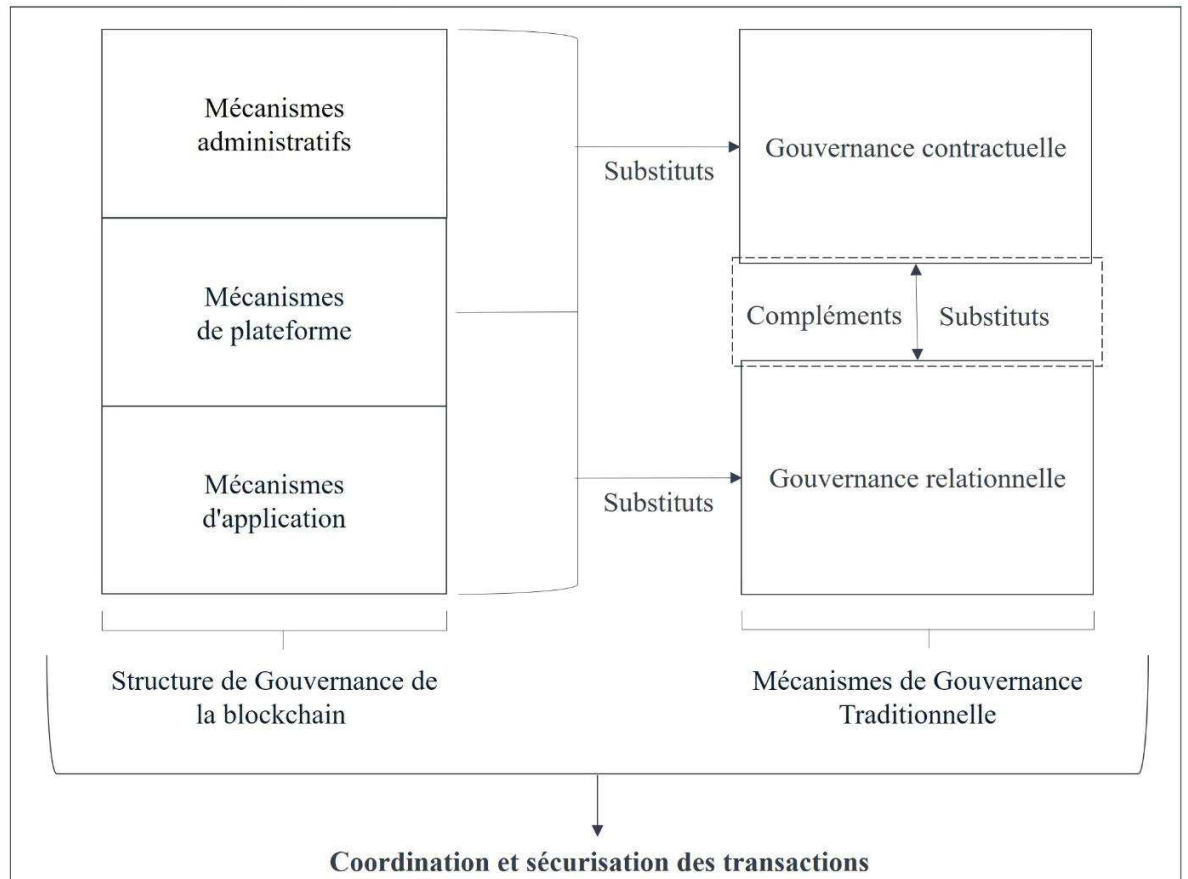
Mécanismes administratifs

Mécanismes de plateforme

Mécanismes d'application

Substituts

Gouvernance contractuelle

Compléments

Substituts

Substituts

Gouvernance relationnelle

Structure de Gouvernance de la blockchain

Mécanismes de Gouvernance Traditionnelle

**Coordination et sécurisation des transactions**